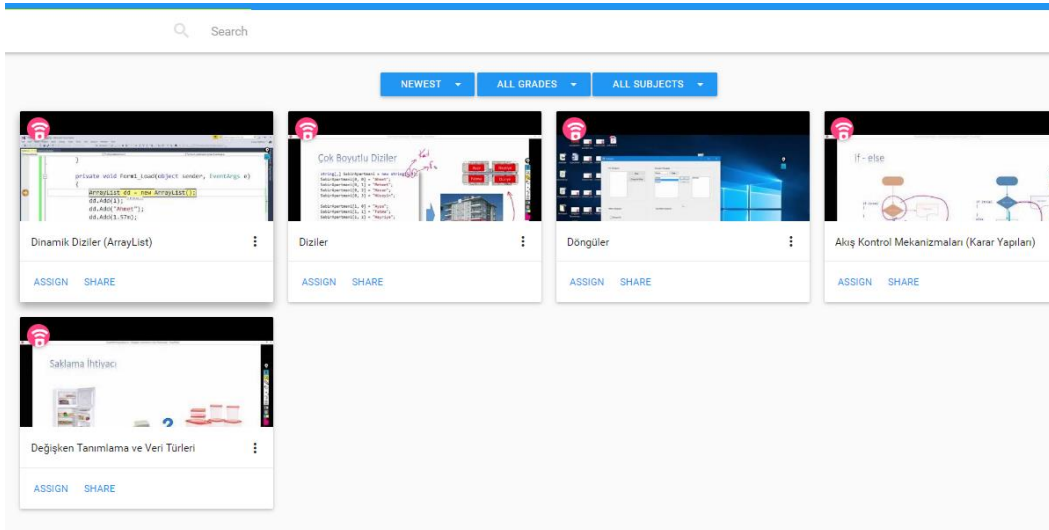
Search

NEWEST ALL GRADES ALL SUBJECTS

}
private void Form1_Load(object sender, EventArgs e)
{
ArrayList dd = new ArrayList();
dd.Add(1);
dd.Add("Ahmet");
dd.Add(1.57m);

Dinamik Diziler (ArrayList)

ASSIGN SHARE

Çok Boyutlu Diziler

Diziler

ASSIGN SHARE

Döngüler

ASSIGN SHARE

If - else

Akış Kontrol Mekanizmaları (Karar Yapıları)

ASSIGN SHARE

Saklama İhtiyacı

Değişken Tanımlama ve Veri Türleri

ASSIGN SHARE